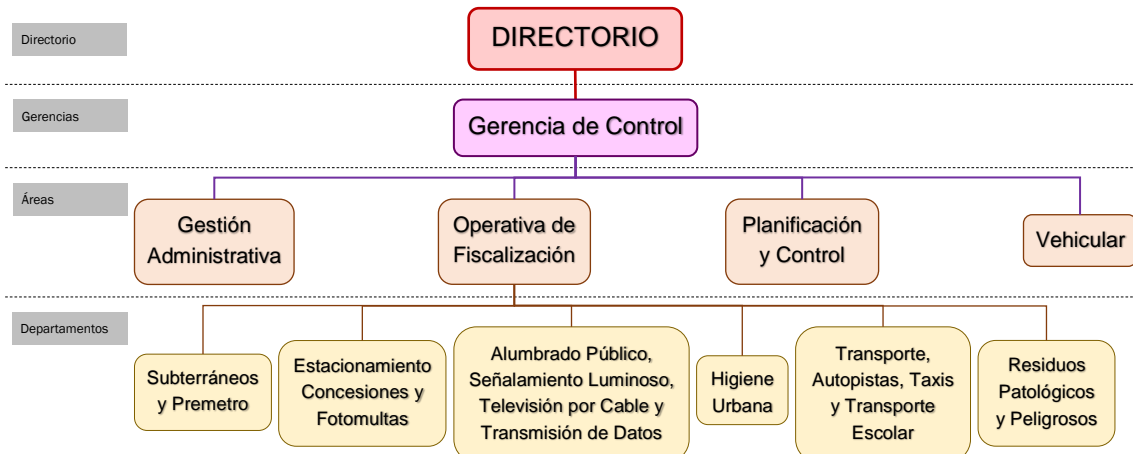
Directorio

DIRECTORIO

Gerencias

Gerencia de Control

Áreas

Gestión Administrativa

Operativa de Fiscalización

Planificación y Control

Vehicular

Departamentos

Subterráneos y Premetro

Estacionamiento Concesiones y Fotomultas

Alumbrado Público, Señalamiento Luminoso, Televisión por Cable y Transmisión de Datos

Higiene Urbana

Transporte, Autopistas, Taxis y Transporte Escolar

Residuos Patológicos y Peligrosos